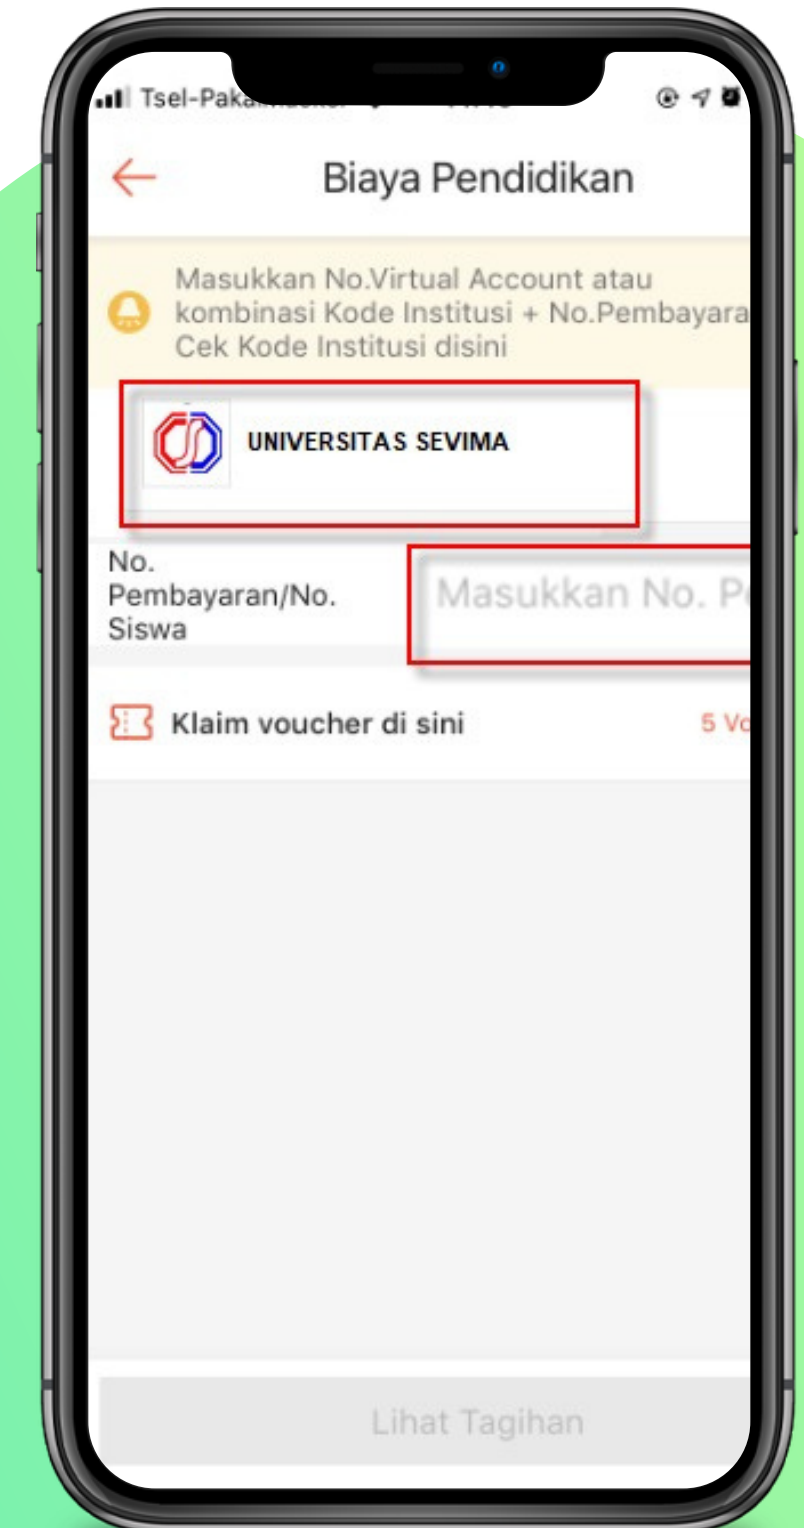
Tsel-Paka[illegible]

Biaya Pendidikan

Masukkan No.Virtual Account atau kombinasi Kode Institusi + No.Pembayara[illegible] Cek Kode Institusi disini

UNIVERSITAS SEVIMA

No. Pembayaran/No. Siswa

Masukkan No. P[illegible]

Klaim voucher di sini

5 Vo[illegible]

Lihat Tagihan